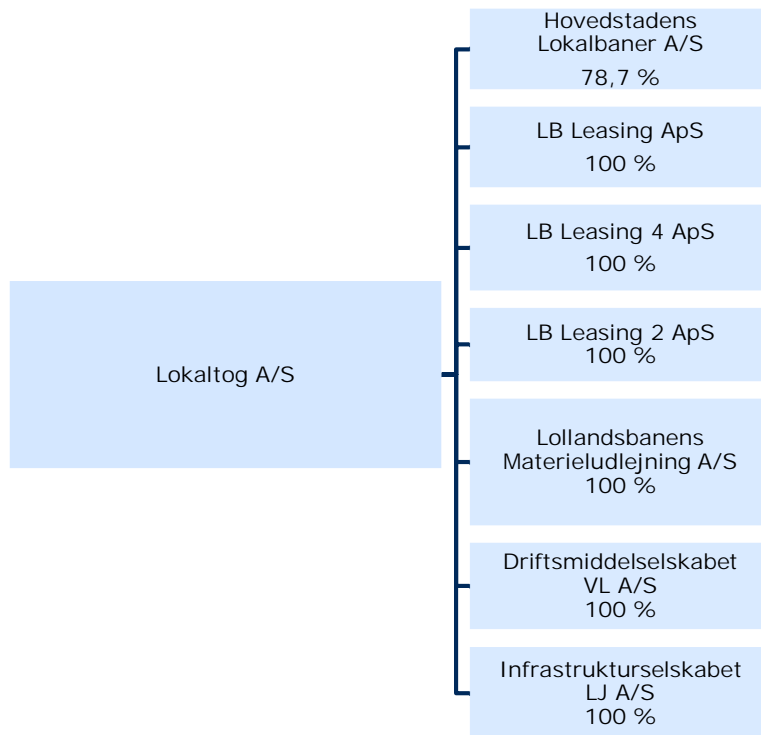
Lokaltog A/S

Hovedstadens Lokalbaner A/S
78,7 %

LB Leasing ApS
100 %

LB Leasing 4 ApS
100 %

LB Leasing 2 ApS
100 %

Lollandsbanens Materieludlejning A/S
100 %

Driftsmiddelselskabet VL A/S
100 %

Infrastrukturselskabet LJ A/S
100 %